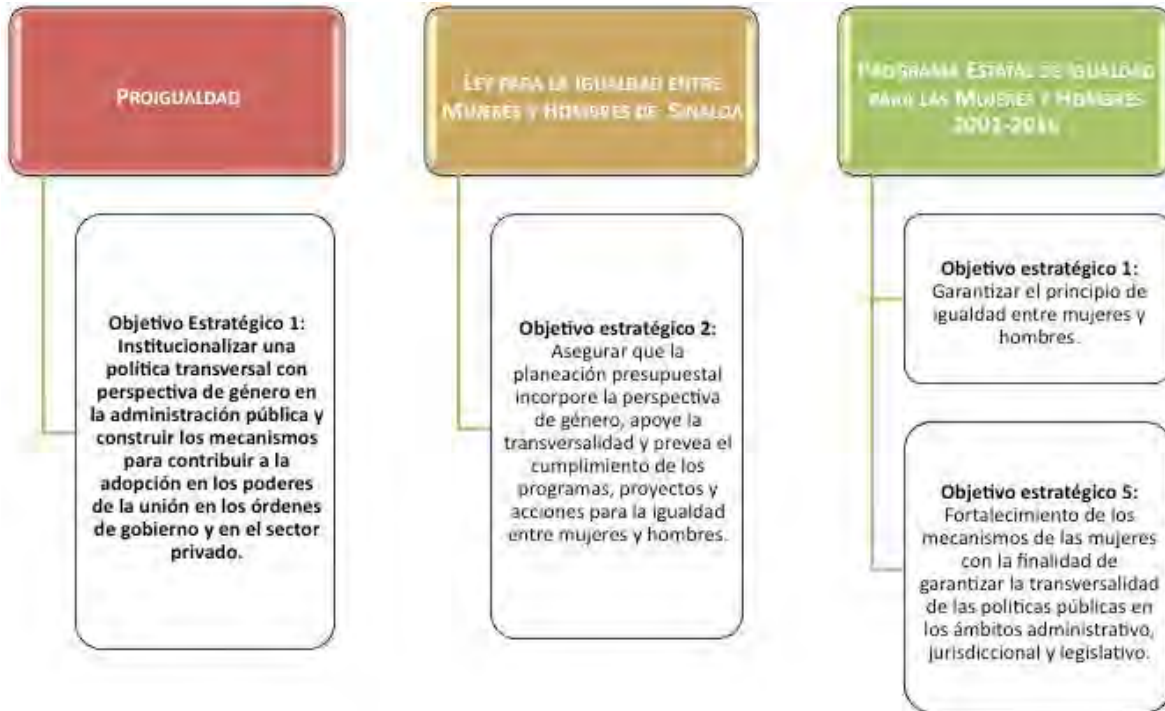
PROIGUALDAD

Objetivo Estratégico 1: Institucionalizar una política transversal con perspectiva de género en la administración pública y construir los mecanismos para contribuir a la adopción en los poderes de la unión en los órdenes de gobierno y en el sector privado.

LEY PARA LA IGUALDAD ENTRE MUJERES Y HOMBRES DE SINALOA

Objetivo estratégico 2: Asegurar que la planeación presupuestal incorpore la perspectiva de género, apoye la transversalidad y prevea el cumplimiento de los programas, proyectos y acciones para la igualdad entre mujeres y hombres.

PROGRAMA ESTATAL DE IGUALDAD PARA LAS MUJERES Y HOMBRES 2001-2016

Objetivo estratégico 1: Garantizar el principio de igualdad entre mujeres y hombres.

Objetivo estratégico 5: Fortalecimiento de los mecanismos de las mujeres con la finalidad de garantizar la transversalidad de las políticas públicas en los ámbitos administrativo, jurisdiccional y legislativo.